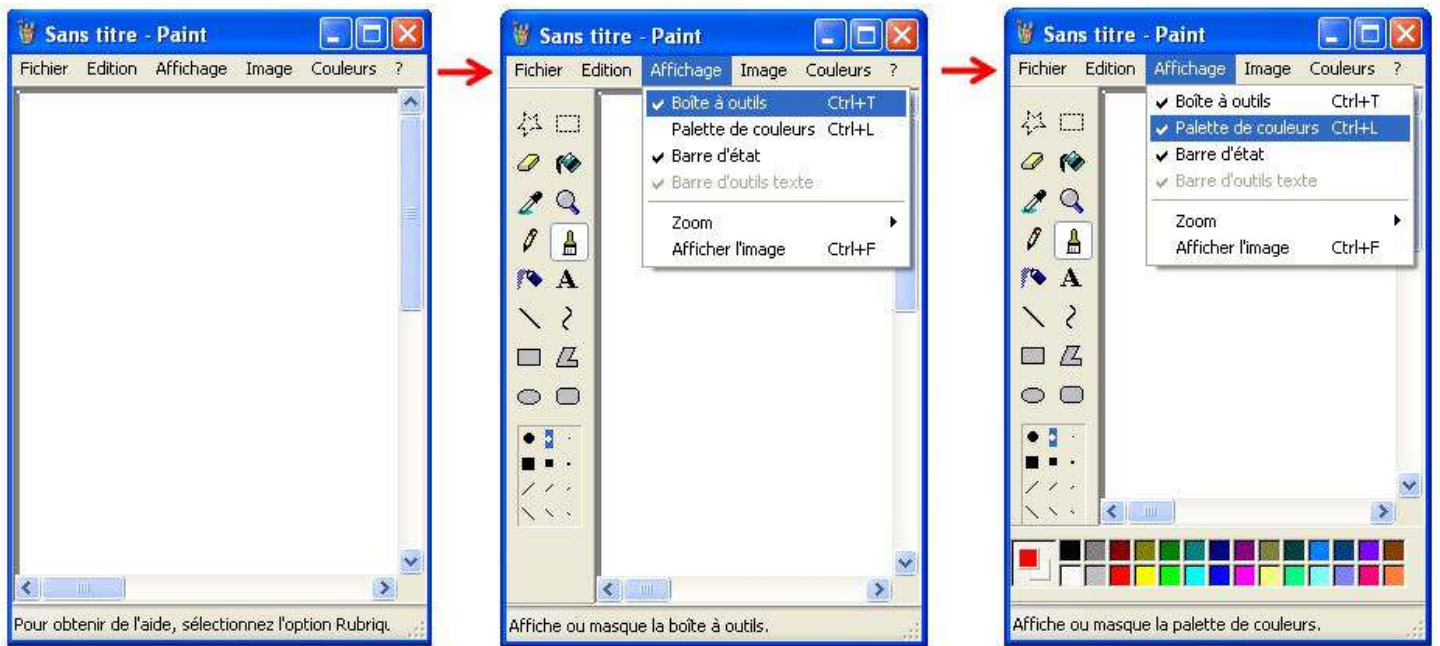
Sans titre - Paint
Fichier Edition Affichage Image Couleurs ?
Pour obtenir de l'aide, sélectionnez l'option Rubriqu

Sans titre - Paint
Fichier Edition Affichage Image Couleurs ?
Boîte à outils Ctrl+T
Palette de couleurs Ctrl+L
Barre d'état
Barre d'outils texte
Zoom
Afficher l'image Ctrl+F
Affiche ou masque la boîte à outils.

Sans titre - Paint
Fichier Edition Affichage Image Couleurs ?
Boîte à outils Ctrl+T
Palette de couleurs Ctrl+L
Barre d'état
Barre d'outils texte
Zoom
Afficher l'image Ctrl+F
Affiche ou masque la palette de couleurs.